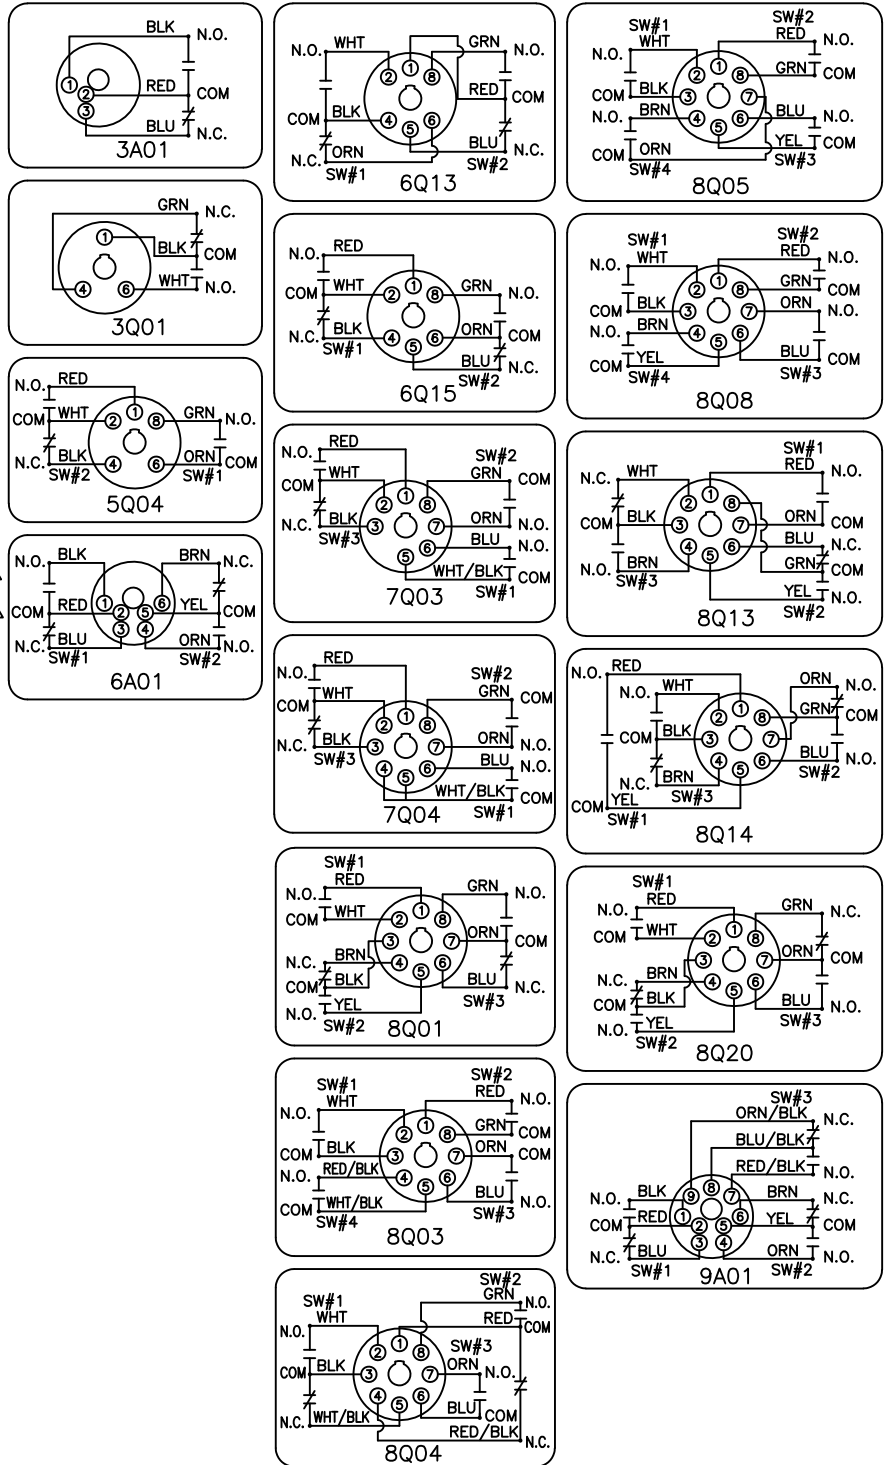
BLK N.O.
①②③ RED COM
BLU N.C.
3A01

GRN N.C.
① BLK COM
④ ⑥ WHT N.O.
3Q01

N.O. RED
COM WHT ② ① ⑧ GRN N.O.
N.C. BLK ④ ⑥ ORN COM
SW#2 SW#1
5Q04

N.O. BLK BRN N.C.
COM RED ① ② ⑤ ⑥ YEL COM
N.C. BLU ③ ④ ORN N.C.
SW#1 SW#2
6A01

N.O. WHT ② ① ⑧ GRN N.O.
RED COM
COM BLK ④ ⑤ ⑥
N.C. ORN BLU N.C.
SW#1 SW#2
6Q13

N.O. RED
COM WHT ② ① ⑧ GRN N.O.
N.C. BLK ④ ⑤ ⑥ ORN COM
SW#1 BLU N.C.
6Q15 SW#2

N.O. RED
COM WHT SW#2 GRN COM
N.C. BLK ② ① ⑧
SW#3 ③ ⑦ ORN N.O.
⑤ ⑥ BLU N.O.
WHT/BLK COM
SW#1
7Q03

N.O. RED
COM WHT SW#2 GRN COM
N.C. BLK ② ① ⑧
SW#3 ③ ⑦ ORN N.O.
④ ⑤ ⑥ BLU N.O.
WHT/BLK COM
7Q04 SW#1

SW#1
RED
N.O. GRN N.O.
COM WHT ② ① ⑧
③ ⑦ ORN COM
N.C. BRN ④ ⑤ ⑥
COM BLK BLU N.C.
N.O. YEL SW#3
SW#2 8Q01

SW#1 SW#2
WHT RED N.O.
N.O. ② ① ⑧ GRN COM
COM BLK ③ ⑦ ORN COM
N.O. RED/BLK ④ ⑤ ⑥
COM WHT/BLK BLU N.O.
SW#4 SW#3
8Q03

SW#2
SW#1 GRN N.O.
WHT RED COM
N.O. ② ① ⑧ SW#3
COM BLK ③ ⑦ ORN N.O.
④ ⑤ ⑥
N.C. WHT/BLK BLU COM
RED/BLK N.C.
8Q04

SW#1 SW#2
N.O. WHT RED N.O.
② ① ⑧ GRN COM
COM BLK ③ ⑦
N.O. BRN ④ ⑤ ⑥ BLU N.O.
YEL COM
COM ORN SW#3
SW#4
8Q05

SW#1 SW#2
N.O. WHT RED N.O.
② ① ⑧ GRN COM
COM BLK ③ ⑦ ORN N.O.
N.O. BRN ④ ⑤ ⑥
COM YEL BLU COM
SW#4 SW#3
8Q08

SW#1
N.C. WHT RED N.O.
② ① ⑧
COM BLK ③ ⑦ ORN COM
④ ⑤ ⑥ BLU N.C.
N.O. BRN GRN COM
SW#3 YEL N.O.
8Q13 SW#2

N.O. RED
N.O. WHT ORN N.O.
② ① ⑧ GRN COM
COM BLK ③ ⑦
④ ⑤ ⑥ BLU N.O.
N.C. BRN SW#2
COM YEL SW#3
SW#1
8Q14

SW#1
N.O. RED
COM WHT GRN N.C.
② ① ⑧
③ ⑦ ORN COM
N.C. BRN ④ ⑤ ⑥
COM BLK BLU N.O.
N.O. YEL SW#3
SW#2 8Q20

SW#3
ORN/BLK N.C.
BLU/BLK
RED/BLK N.O.
N.O. BLK ⑨ ⑧ ⑦ BRN N.C.
COM RED ① ② ⑤ ⑥ YEL COM
N.C. BLU ③ ④ ORN N.O.
SW#1 9A01 SW#2